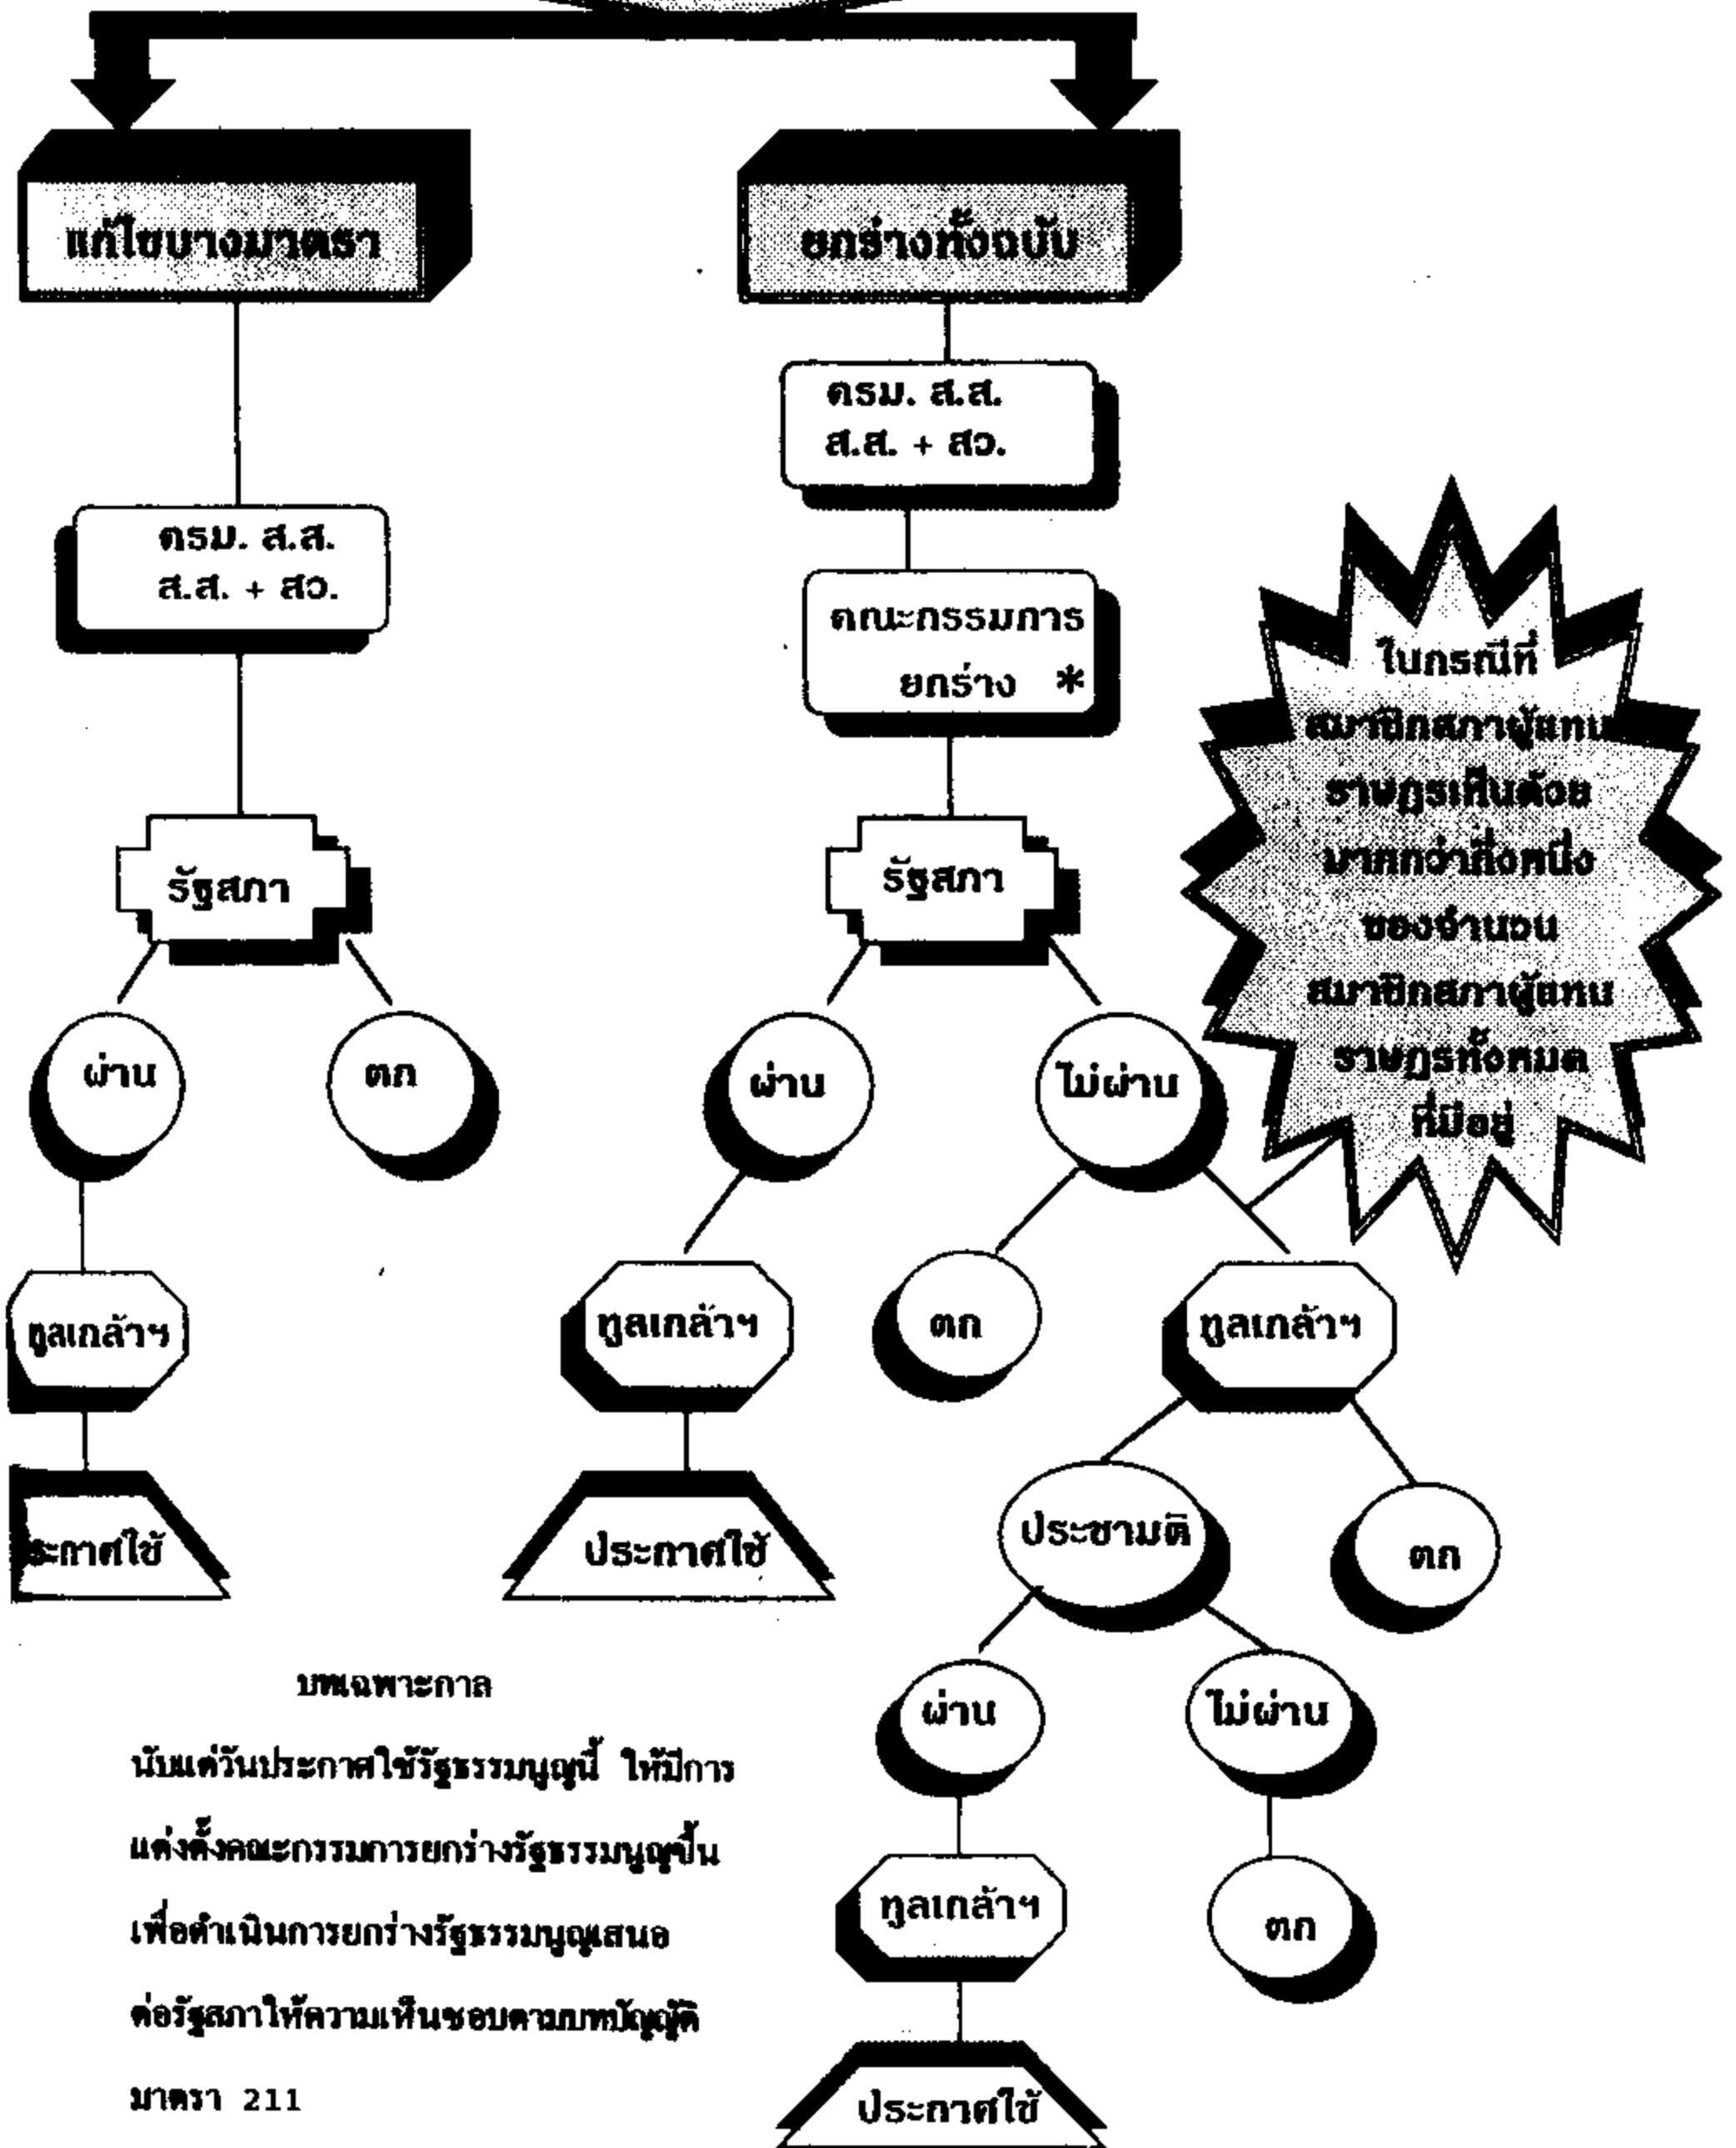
แก้ไขบางมาตรา

ยกร่างทั้งฉบับ

ครม. ส.ส.
ส.ส. + สว.

ครม. ส.ส.
ส.ส. + สว.

คณะกรรมการ
ยกร่าง *

ในกรณีที่
สมาชิกสภาผู้แทน
ราษฎรเห็นด้วย
มากกว่ากึ่งหนึ่ง
ของจำนวน
สมาชิกสภาผู้แทน
ราษฎรทั้งหมด
ที่มีอยู่

รัฐสภา

รัฐสภา

ผ่าน

ตก

ผ่าน

ไม่ผ่าน

ทูลเกล้าฯ

ทูลเกล้าฯ

ตก

ทูลเกล้าฯ

ะกาศใช้

ประกาศใช้

ประชามติ

ตก

บทเฉพาะกาล

นับแต่วันประกาศใช้รัฐธรรมนูญนี้ ให้มีการแต่งตั้งคณะกรรมการยกร่างรัฐธรรมนูญขึ้นเพื่อดำเนินการยกร่างรัฐธรรมนูญเสนอต่อรัฐสภาให้ความเห็นชอบตามบทบัญญัติมาตรา 211

ผ่าน

ไม่ผ่าน

ทูลเกล้าฯ

ตก

ประกาศใช้